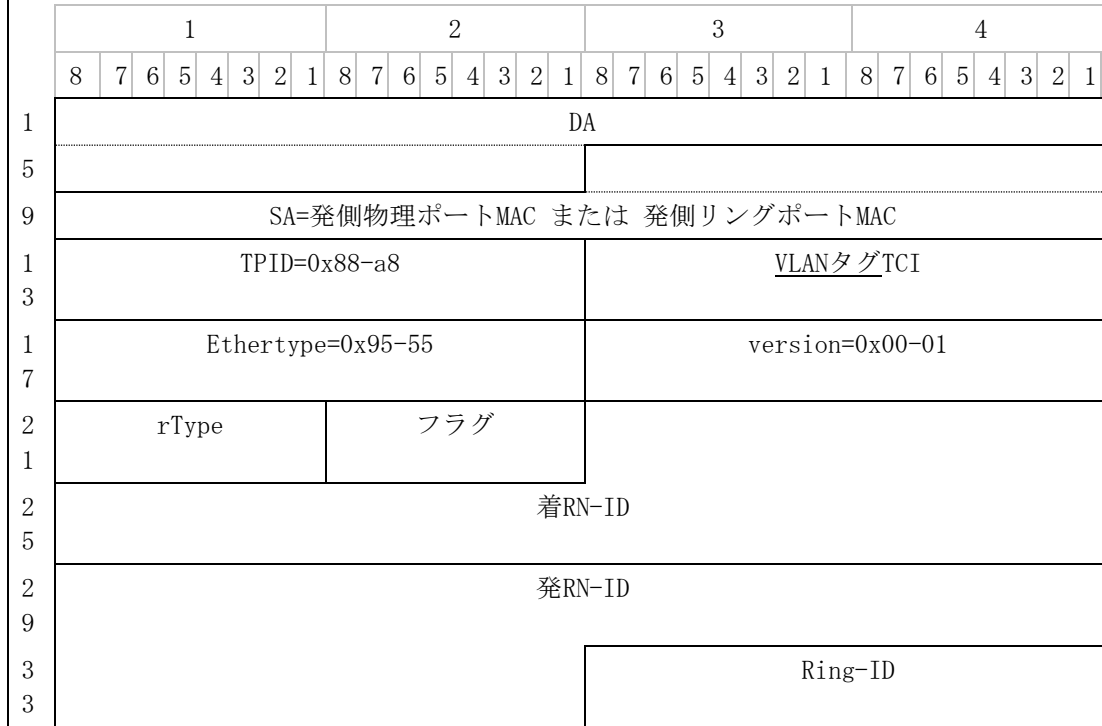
| | 1 | | | | | | | | 2 | | | | | | | | 3 | | | | | | | | 4 | | | | | | | |
|---|---|---|---|---|---|---|---|---|---|---|---|---|---|---|---|---|---|---|---|---|---|---|---|---|---|---|---|---|---|---|---|---|
| | 8 | 7 | 6 | 5 | 4 | 3 | 2 | 1 | 8 | 7 | 6 | 5 | 4 | 3 | 2 | 1 | 8 | 7 | 6 | 5 | 4 | 3 | 2 | 1 | 8 | 7 | 6 | 5 | 4 | 3 | 2 | 1 |
| 1 | DA | | | | | | | | | | | | | | | | | | | | | | | | | | | | | | | |
| 5 | | | | | | | | | | | | | | | | | | | | | | | | | | | | | | | | |
| 9 | SA=発側物理ポートMAC または 発側リングポートMAC | | | | | | | | | | | | | | | | | | | | | | | | | | | | | | | |
| 13 | TPID=0x88-a8 | | | | | | | | | | | | | | | | VLANタグTCI | | | | | | | | | | | | | | | |
| 17 | Ethertype=0x95-55 | | | | | | | | | | | | | | | | version=0x00-01 | | | | | | | | | | | | | | | |
| 21 | rType | | | | | | | | フラグ | | | | | | | | | | | | | | | | | | | | | | | |
| 25 | 着RN-ID | | | | | | | | | | | | | | | | | | | | | | | | | | | | | | | |
| 29 | 発RN-ID | | | | | | | | | | | | | | | | | | | | | | | | | | | | | | | |
| 33 | | | | | | | | | | | | | | | | | Ring-ID | | | | | | | | | | | | | | | |